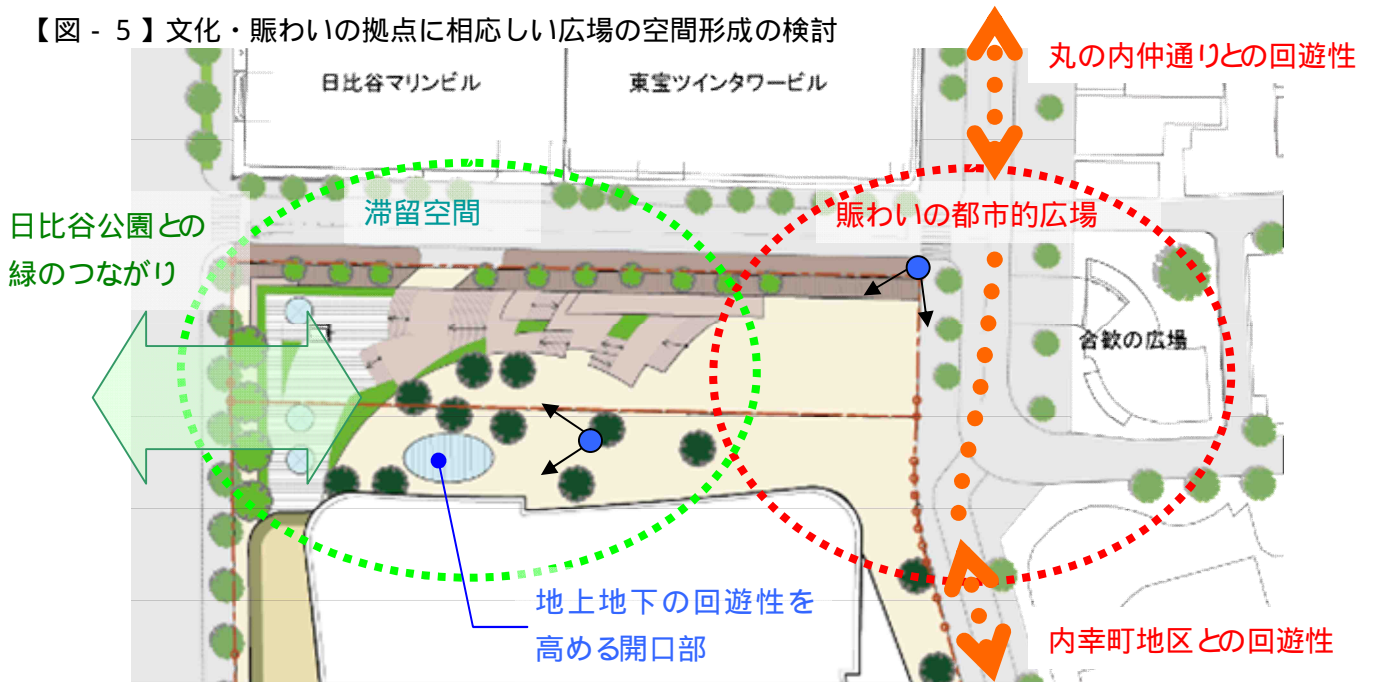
【図 - 5 】文化・賑わいの拠点に相応しい広場の空間形成の検討

日比谷マリンビル

東宝ツインタワービル

丸の内仲通りとの回遊性

日比谷公園との緑のつながり

滞留空間

賑わいの都市的広場

合歓の広場

地上地下の回遊性を高める開口部

内幸町地区との回遊性